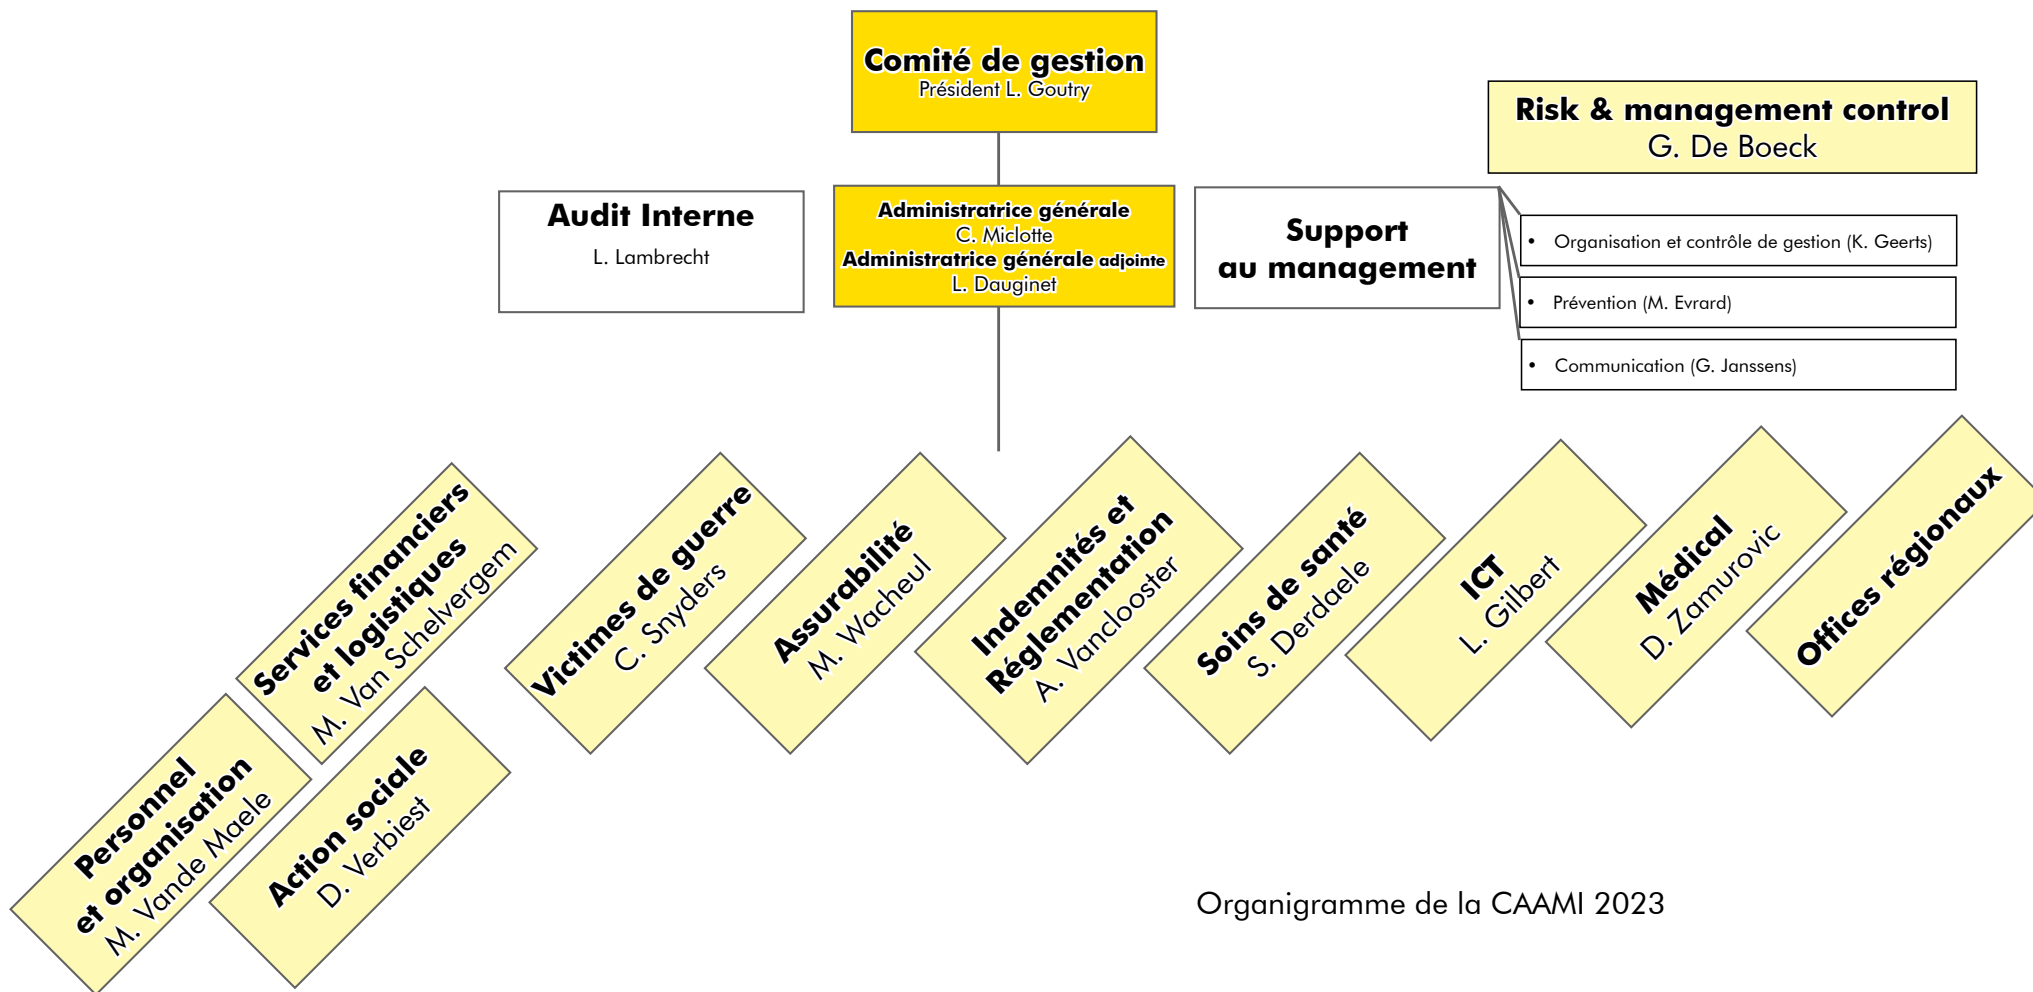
Comité de gestion
Président L. Goutry

Risk & management control
G. De Boeck

Audit Interne
L. Lambrecht

Administratrice générale
C. Miclotte
Administratrice générale adjointe
L. Dauginet

Support au management

- Organisation et contrôle de gestion (K. Geerts)
- Prévention (M. Evrard)
- Communication (G. Janssens)

Personnel et organisation
M. Vande Maele

Services financiers et logistiques
M. Van Schelvergem

Action sociale
D. Verbiest

Victimes de guerre
C. Snyders

Assurabilité
M. Wacheul

Indemnités et Réglementation
A. Vanclooster

Soins de santé
S. Derdaele

ICT
L. Gilbert

Médical
D. Zamurovic

Offices régionaux

Organigramme de la CAAMI 2023